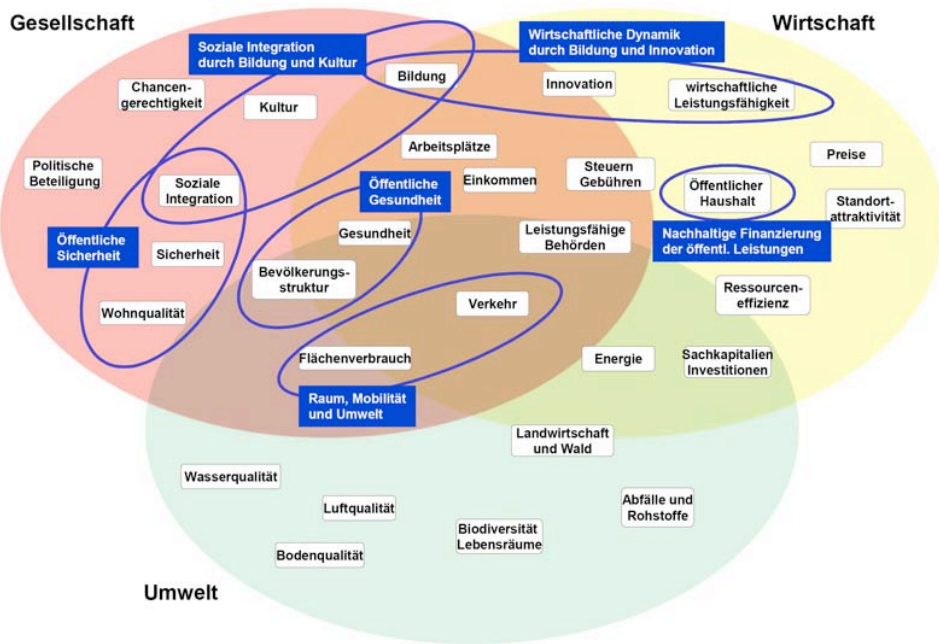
Gesellschaft

Wirtschaft

Soziale Integration durch Bildung und Kultur

Wirtschaftliche Dynamik durch Bildung und Innovation

Chancengerechtigkeit

Bildung

Innovation

wirtschaftliche Leistungsfähigkeit

Kultur

Arbeitsplätze

Preise

Politische Beteiligung

Soziale Integration

Öffentliche Gesundheit

Einkommen

Steuern Gebühren

Öffentlicher Haushalt

Standortattraktivität

Öffentliche Sicherheit

Sicherheit

Gesundheit

Leistungsfähige Behörden

Nachhaltige Finanzierung der öffentl. Leistungen

Bevölkerungsstruktur

Ressourceneffizienz

Wohnqualität

Verkehr

Flächenverbrauch

Energie

Sachkapitalien Investitionen

Raum, Mobilität und Umwelt

Landwirtschaft und Wald

Wasserqualität

Luftqualität

Abfälle und Rohstoffe

Biodiversität Lebensräume

Bodenqualität

Umwelt